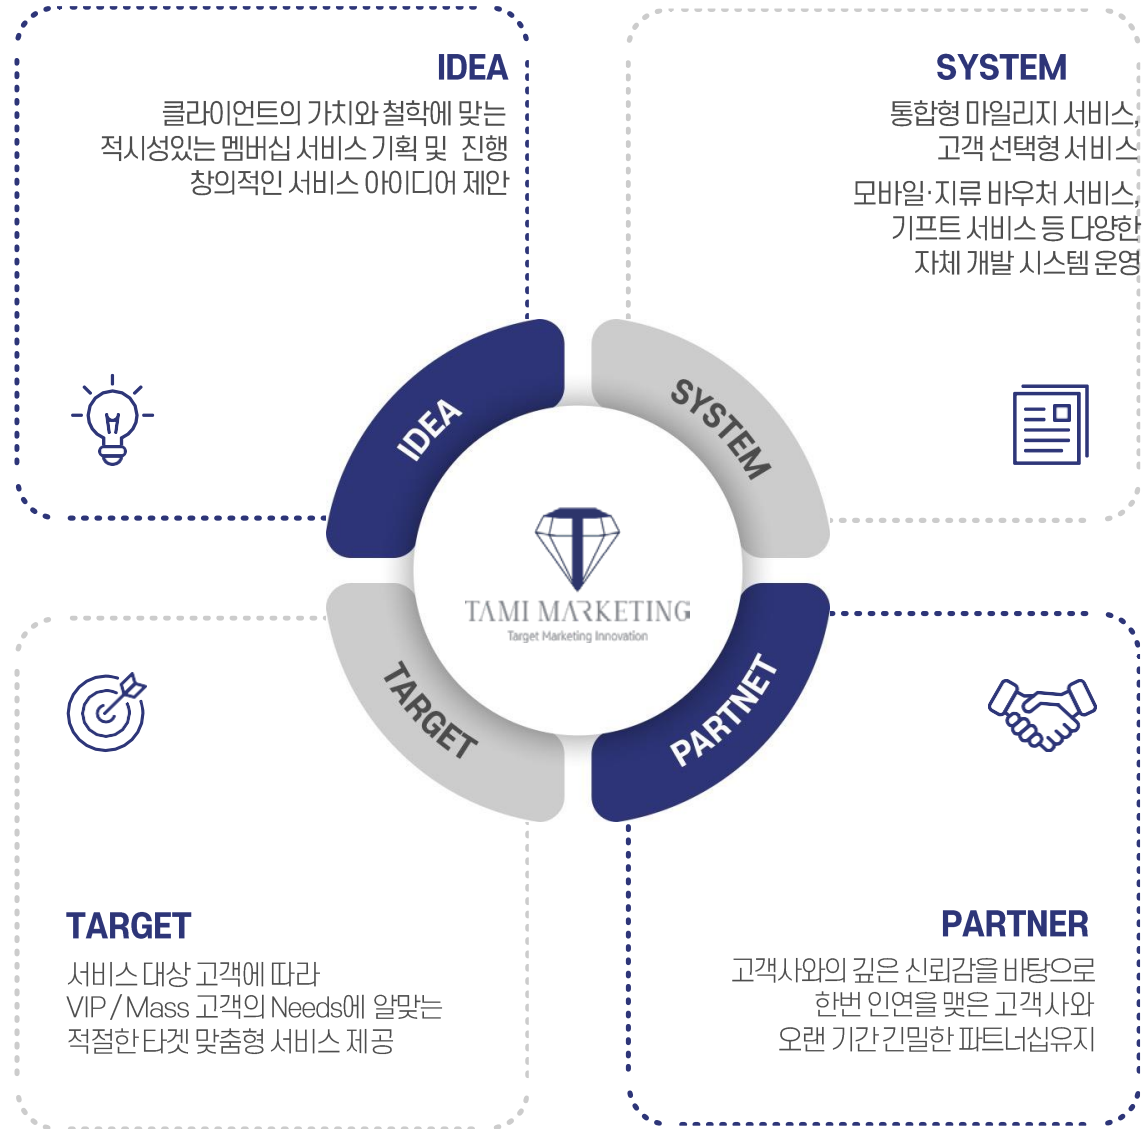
IDEA

클라이언트의 가치와 철학에 맞는
적시성있는 멤버십 서비스 기획 및 진행
창의적인 서비스 아이디어 제안

SYSTEM

통합형 마일리지 서비스,
고객 선택형 서비스

모바일·지류 바우처 서비스,
기프트 서비스 등 다양한
자체 개발 시스템 운영

IDEA

SYSTEM

TAMI MARKETING
Target Marketing Innovation

TARGET

PARTNET

TARGET

서비스 대상 고객에 따라
VIP / Mass 고객의 Needs에 알맞는
적절한 타겟 맞춤형 서비스 제공

PARTNER

고객사와의 깊은 신뢰감을 바탕으로
한번 인연을 맺은 고객사와
오랜 기간 긴밀한 파트너십유지